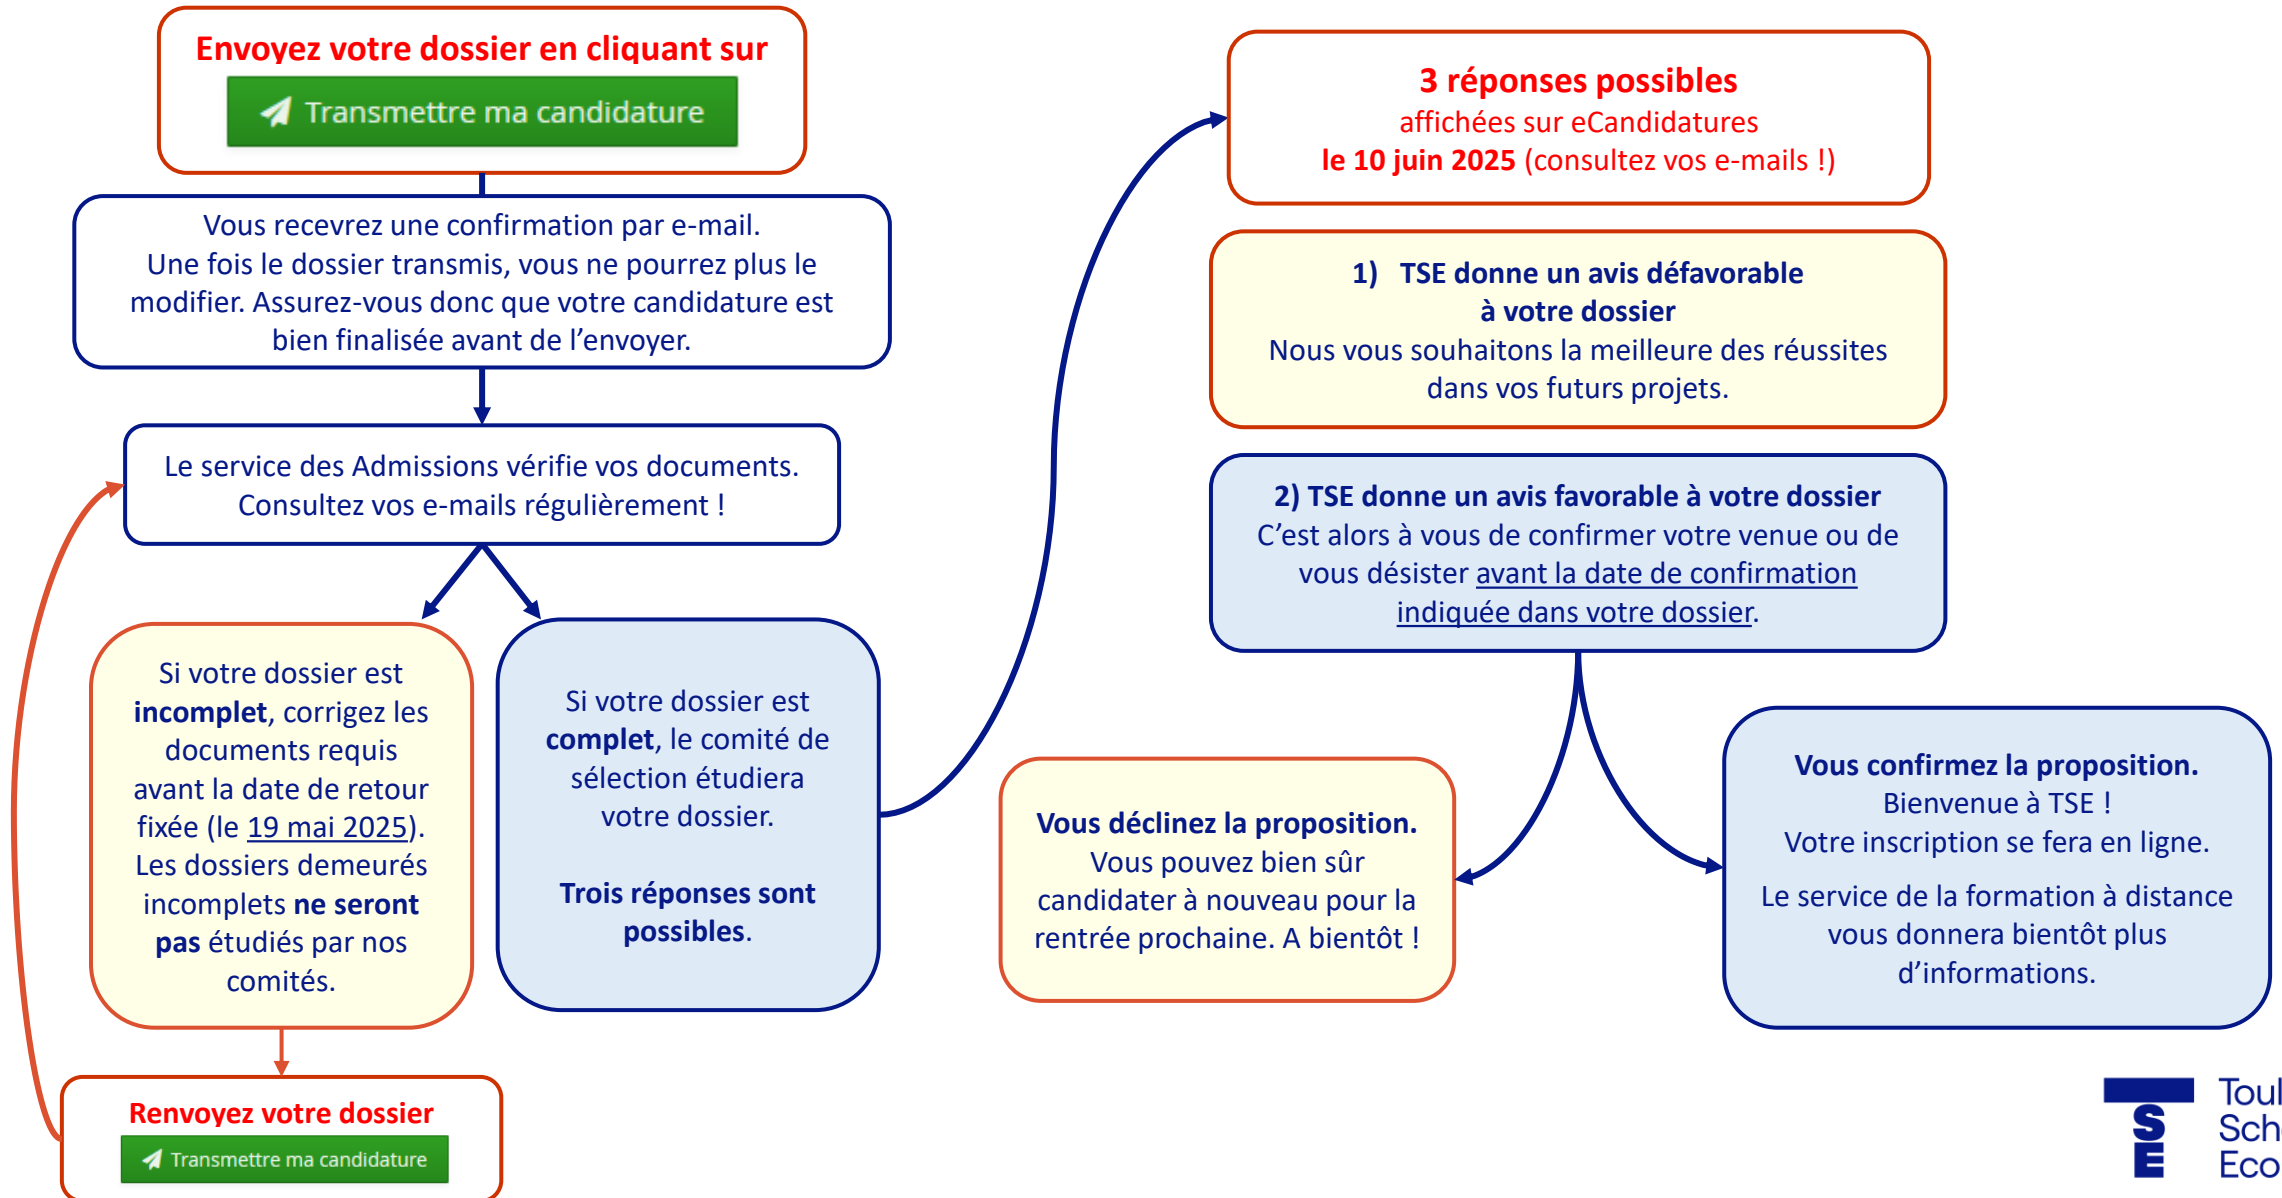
Envoyez votre dossier en cliquant sur

Transmettre ma candidature

Vous recevrez une confirmation par e-mail. Une fois le dossier transmis, vous ne pourrez plus le modifier. Assurez-vous donc que votre candidature est bien finalisée avant de l'envoyer.

Le service des Admissions vérifie vos documents. Consultez vos e-mails régulièrement !

Si votre dossier est **incomplet**, corrigez les documents requis avant la date de retour fixée (le 19 mai 2025). Les dossiers demeurés incomplets **ne seront pas** étudiés par nos comités.

Renvoyez votre dossier

Transmettre ma candidature

Si votre dossier est **complet**, le comité de sélection étudiera votre dossier.

**Trois réponses sont possibles.**

3 réponses possibles
affichées sur eCandidatures
le 10 juin 2025 (consultez vos e-mails !)

1) TSE donne un avis défavorable à votre dossier
Nous vous souhaitons la meilleure des réussites dans vos futurs projets.

2) TSE donne un avis favorable à votre dossier
C'est alors à vous de confirmer votre venue ou de vous désister avant la date de confirmation indiquée dans votre dossier.

**Vous déclinez la proposition.**
Vous pouvez bien sûr candidater à nouveau pour la rentrée prochaine. A bientôt !

**Vous confirmez la proposition.**
Bienvenue à TSE !
Votre inscription se fera en ligne.
Le service de la formation à distance vous donnera bientôt plus d'informations.

TSE Toul Sch Eco